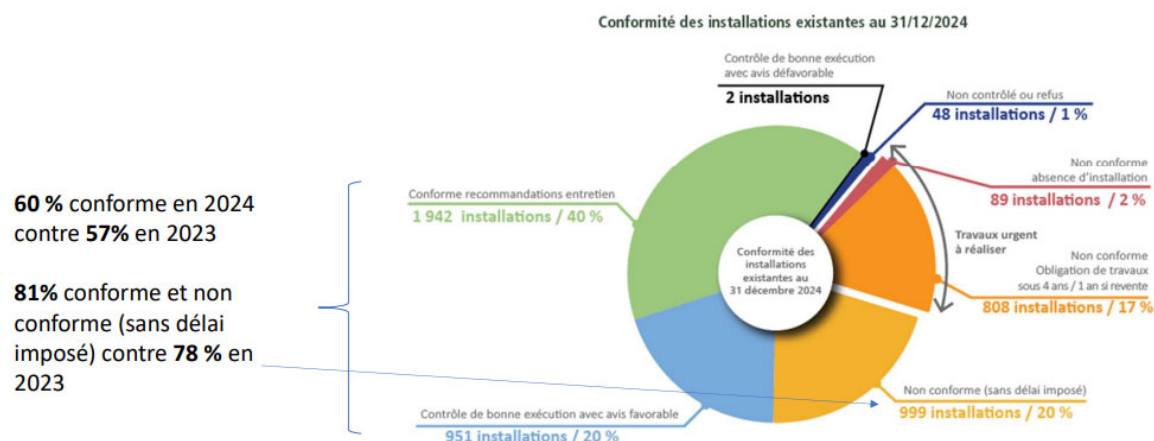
Conformité des installations existantes au 31/12/2024

60 % conforme en 2024 contre 57% en 2023

81% conforme et non conforme (sans délai imposé) contre 78 % en 2023

Contrôle de bonne exécution avec avis défavorable
2 installations

Non contrôlé ou refus
48 installations / 1 %

Non conforme absence d'installation
89 installations / 2 %

Conforme recommandations entretien
1 942 installations / 40 %

Conformité des installations existantes au 31 décembre 2024

Travaux urgent à réaliser

Non conforme Obligation de travaux sous 4 ans / 1 an si revente
808 installations / 17 %

Non conforme (sans délai imposé)
999 installations / 20 %

Contrôle de bonne exécution avec avis favorable
951 installations / 20 %